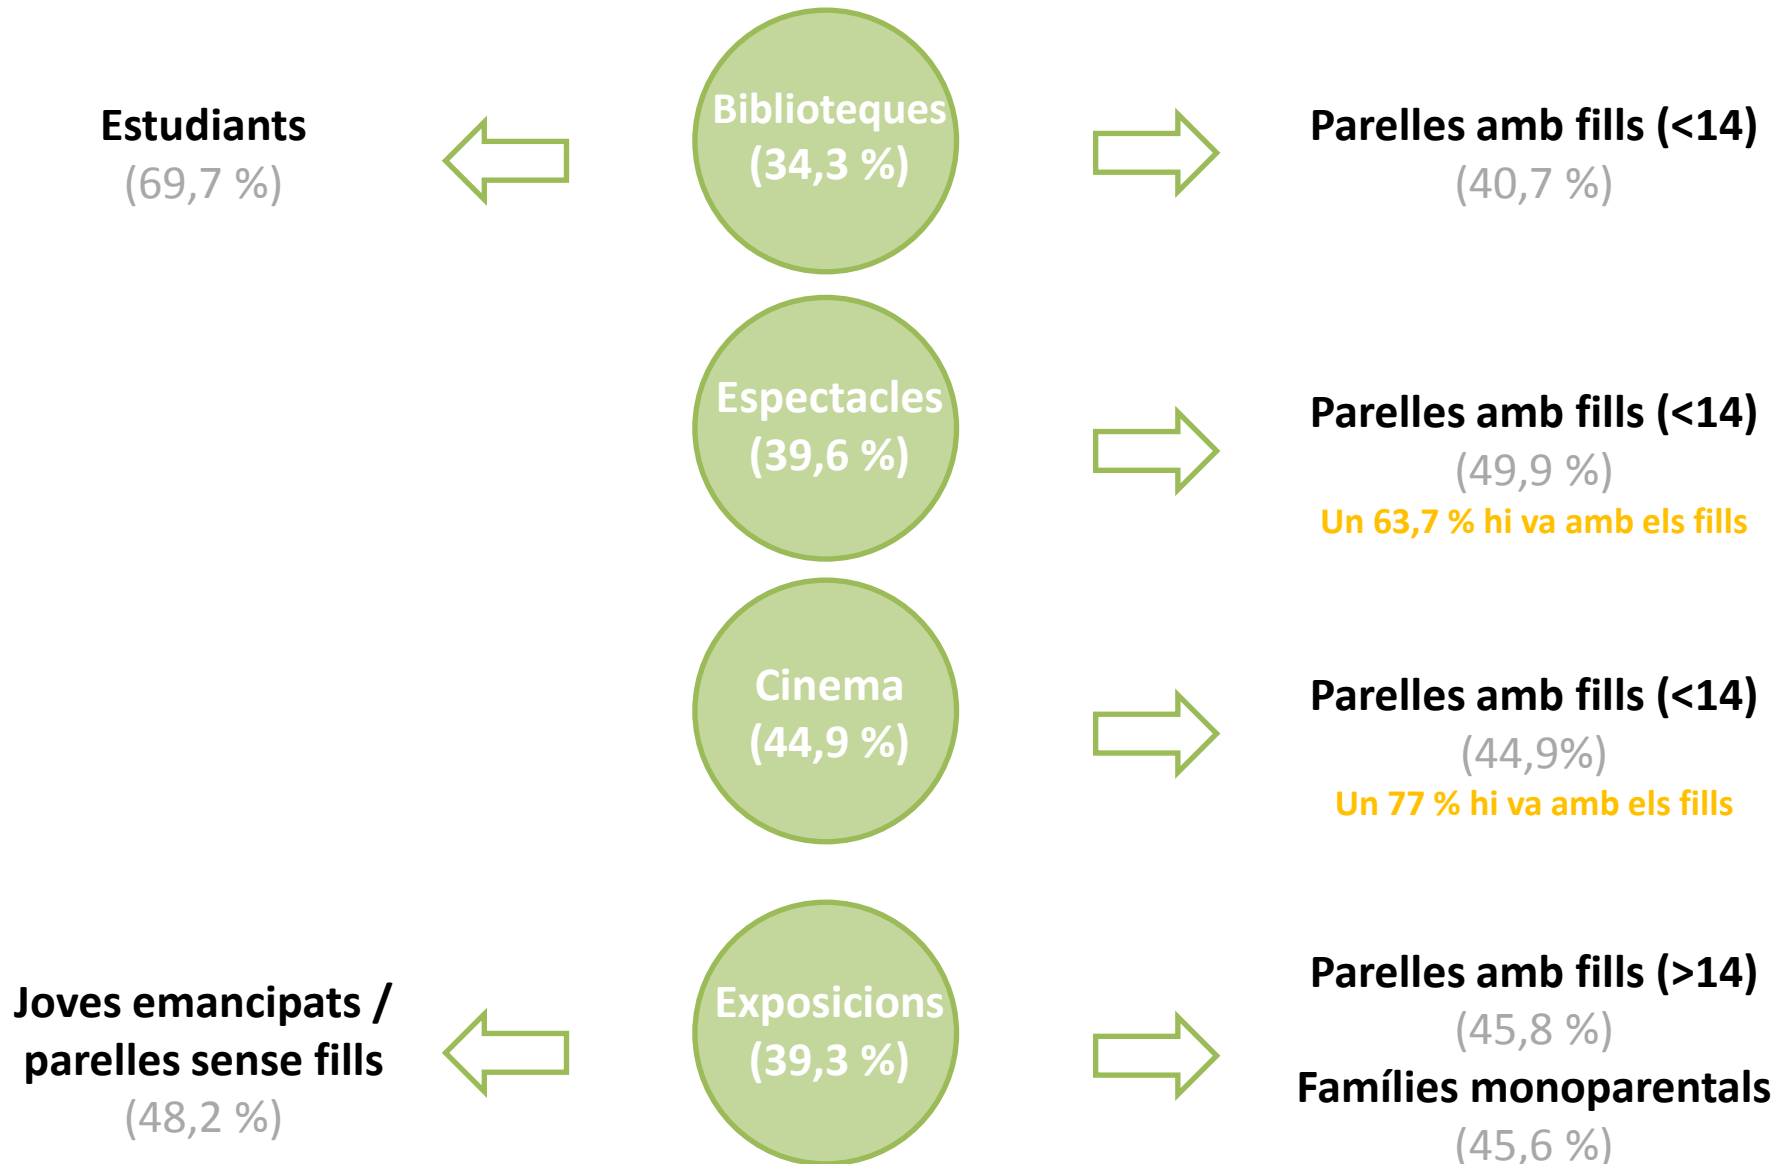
Estudiants
(69,7 %)

Biblioteques
(34,3 %)

Parelles amb fills (<14)
(40,7 %)

Espectacles
(39,6 %)

Parelles amb fills (<14)
(49,9 %)
Un 63,7 % hi va amb els fills

Cinema
(44,9 %)

Parelles amb fills (<14)
(44,9%)
Un 77 % hi va amb els fills

Joves emancipats / parelles sense fills
(48,2 %)

Exposicions
(39,3 %)

Parelles amb fills (>14)
(45,8 %)
Famílies monoparentals
(45,6 %)